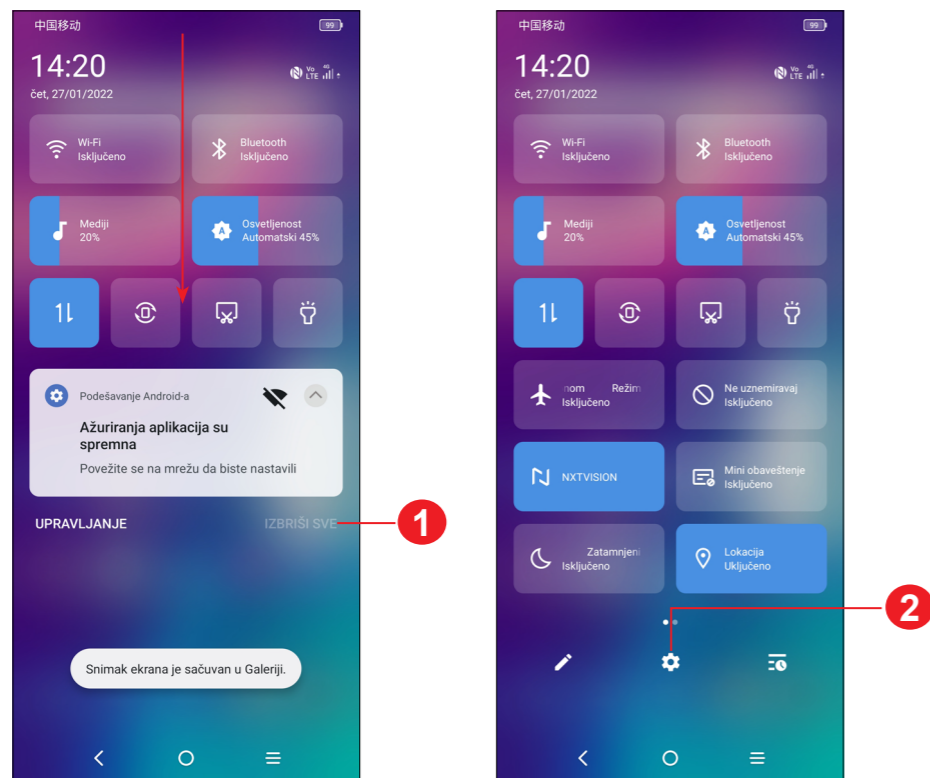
中国移动

99

14:20

čet, 27/01/2022

Wi-Fi
Isključeno

Bluetooth
Isključeno

Mediji
20%

Osvetljenost
Automatski 45%

Podešavanje Android-a

Ažuriranja aplikacija su spremna

Povežite se na mrežu da biste nastavili

UPRAVLJANJE

IZBRIŠI SVE

1

Snimak ekrana je sačuvan u Galeriji.

中国移动

99

14:20

čet, 27/01/2022

Wi-Fi
Isključeno

Bluetooth
Isključeno

Mediji
20%

Osvetljenost
Automatski 45%

nom Režim
Isključeno

Ne uznemiravaj
Isključeno

NXTVISION

Mini obaveštenje
Isključeno

Zatamnjeni
Isključeno

Lokacija
Uključeno

2